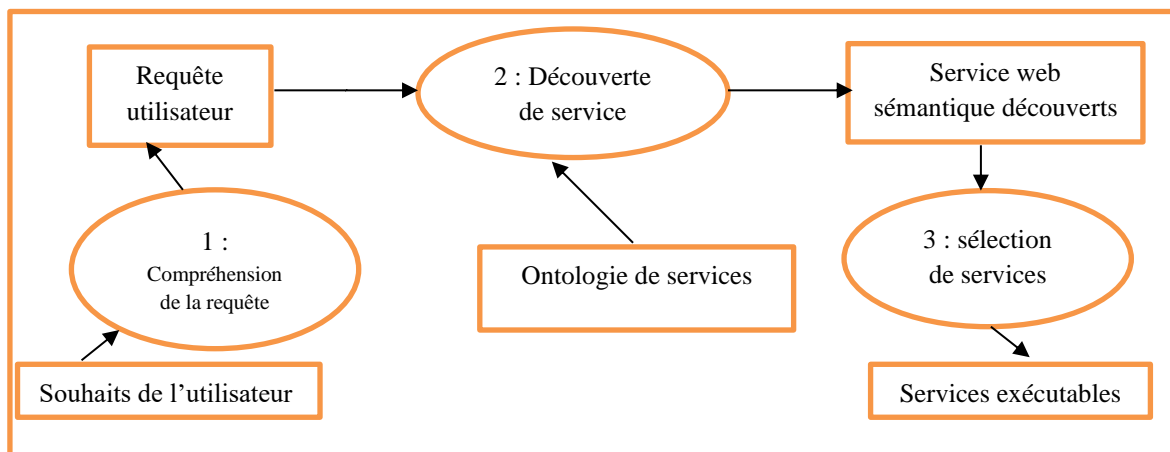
Requête utilisateur

2 : Découverte de service

Service web sémantique découverts

1 : Compréhension de la requête

Ontologie de services

3 : sélection de services

Souhaits de l’utilisateur

Services exécutables